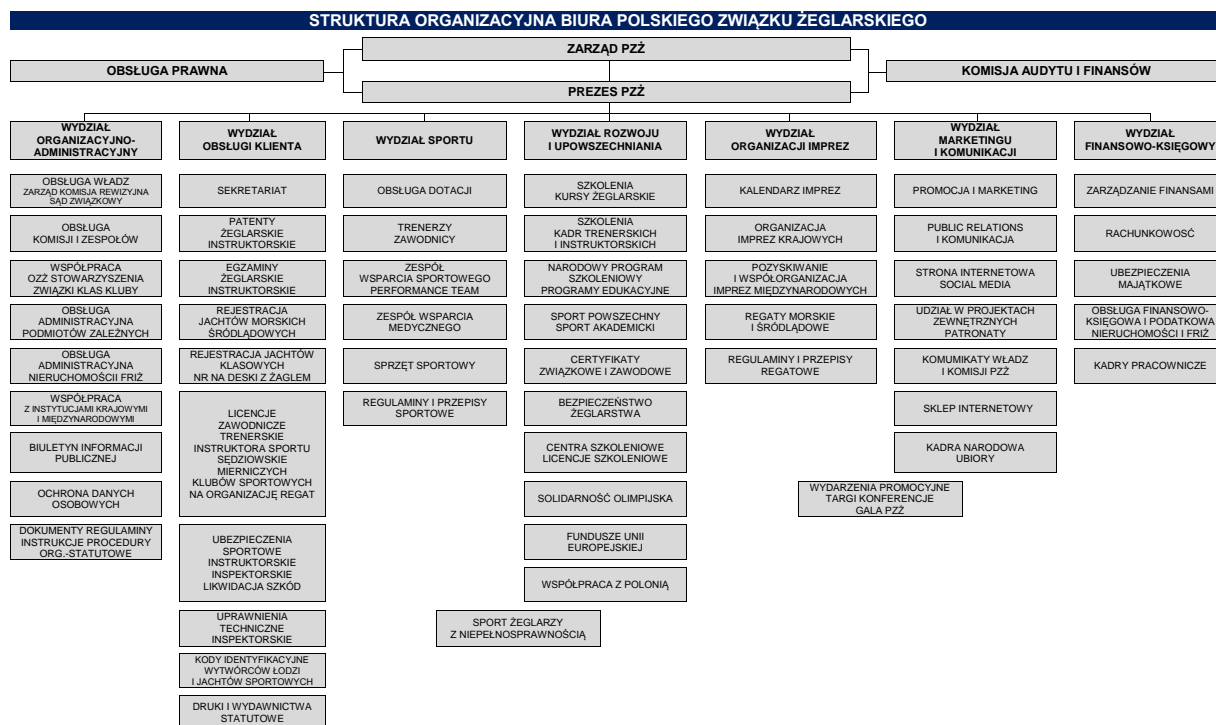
STRUKTURA ORGANIZACYJNA BIURA POLSKIEGO ZWIĄZKU ŻEGLARSKIEGO

ZARZĄD PZŻ

OBSŁUGA PRAWNA

KOMISJA AUDYTU I FINANSÓW

PREZES PZŻ

WYDZIAŁ ORGANIZACYJNO-ADMINISTRACYJNY

OBSŁUGA WŁADZ ZARZĄD KOMISJA REWIZYJNA SĄD ZWIĄZKOWY

OBSŁUGA KOMISJI I ZESPOŁÓW

WSPÓŁPRACA OZŻ STOWARZYSZENIA ZWIĄZKI KLAS KLUBY

OBSŁUGA ADMINISTRACYJNA PODMIOTÓW ZALEŻNYCH

OBSŁUGA ADMINISTRACYJNA NIERUCHOMOŚCI FRIŻ

WSPÓŁPRACA Z INSTYTUCJAMI KRAJOWYMI I MIĘDZYNARODOWYMI

BIULETYN INFORMACJI PUBLICZNEJ

OCHRONA DANYCH OSOBOWYCH

DOKUMENTY REGULAMINY INSTRUKCJE PROCEDURY ORG.-STATUTOWE

WYDZIAŁ OBSŁUGI KLIENTA

SEKRETARIAT

PATENTY ŻEGLARSKIE INSTRUKTORSKIE

EGZAMINY ŻEGLARSKIE INSTRUKTORSKIE

REJESTRACJA JACHTÓW MORSKICH ŚRÓDLĄDOWYCH

REJESTRACJA JACHTÓW KLASOWYCH NR NA DESKI Z ŻAGLEM

LICENCJE ZAWODNICZE TRENERSKIE INSTRUKTORA SPORTU SĘDZIOWSKIE MIERNICZYCH KLUBÓW SPORTOWYCH NA ORGANIZACJĘ REGAT

UBEZPIECZENIA SPORTOWE INSTRUKTORSKIE INSPEKTORSKIE LIKWIDACJA SZKÓD

UPRAWNIENIA TECHNICZNE INSPEKTORSKIE

KODY IDENTYFIKACYJNE WYTWÓRCÓW ŁODZI I JACHTÓW SPORTOWYCH

DRUKI I WYDAWNICTWA STATUTOWE

WYDZIAŁ SPORTU

OBSŁUGA DOTACJI

TRENERZY ZAWODNICY

ZESPÓŁ WSPARCIA SPORTOWEGO PERFORMANCE TEAM

ZESPÓŁ WSPARCIA MEDYCZNEGO

SPRZĘT SPORTOWY

REGULAMINY I PRZEPISY SPORTOWE

WYDZIAŁ ROZWOJU I UPOWSZECHNIANIA

SZKOLENIA KURSY ŻEGLARSKIE

SZKOLENIA KADR TRENERSKICH I INSTRUKTORSKICH

NARODOWY PROGRAM SZKOLENIOWY PROGRAMY EDUKACYJNE

SPORT POWSZECHNY SPORT AKADEMICKI

CERTYFIKATY ZWIĄZKOWE I ZAWODOWE

BEZPIECZEŃSTWO ŻEGLARSTWA

CENTRA SZKOLENIOWE LICENCJE SZKOLENIOWE

SOLIDARNOŚĆ OLIMPIJSKA

FUNDUSZE UNII EUROPEJSKIEJ

WSPÓŁPRACA Z POLONIĄ

SPORT ŻEGLARZY Z NIEPEŁNOSPRAWNOŚCIĄ

WYDZIAŁ ORGANIZACJI IMPREZ

KALENDARZ IMPREZ

ORGANIZACJA IMPREZ KRAJOWYCH

POZYSKIWANIE I WSPÓŁORGANIZACJA IMPREZ MIĘDZYNARODOWYCH

REGATY MORSKIE I ŚRÓDLĄDOWE

REGULAMINY I PRZEPISY REGATOWE

WYDZIAŁ MARKETINGU I KOMUNIKACJI

PROMOCJA I MARKETING

PUBLIC RELATIONS I KOMUNIKACJA

STRONA INTERNETOWA SOCIAL MEDIA

UDZIAŁ W PROJEKTACH ZEWNĘTRZNYCH PATRONATY

KOMUNIKATY WŁADZ I KOMISJI PZŻ

SKLEP INTERNETOWY

KADRA NARODOWA UBIORY

WYDARZENIA PROMOCYJNE TARGI KONFERENCJE GALA PZŻ

WYDZIAŁ FINANSOWO-KSIĘGOWY

ZARZĄDZANIE FINANSAMI

RACHUNKOWOŚĆ

UBEZPIECZENIA MAJĄTKOWE

OBSŁUGA FINANSOWO-KSIĘGOWA I PODATKOWA NIERUCHOMOŚCI I FRIŻ

KADRY PRACOWNICZE